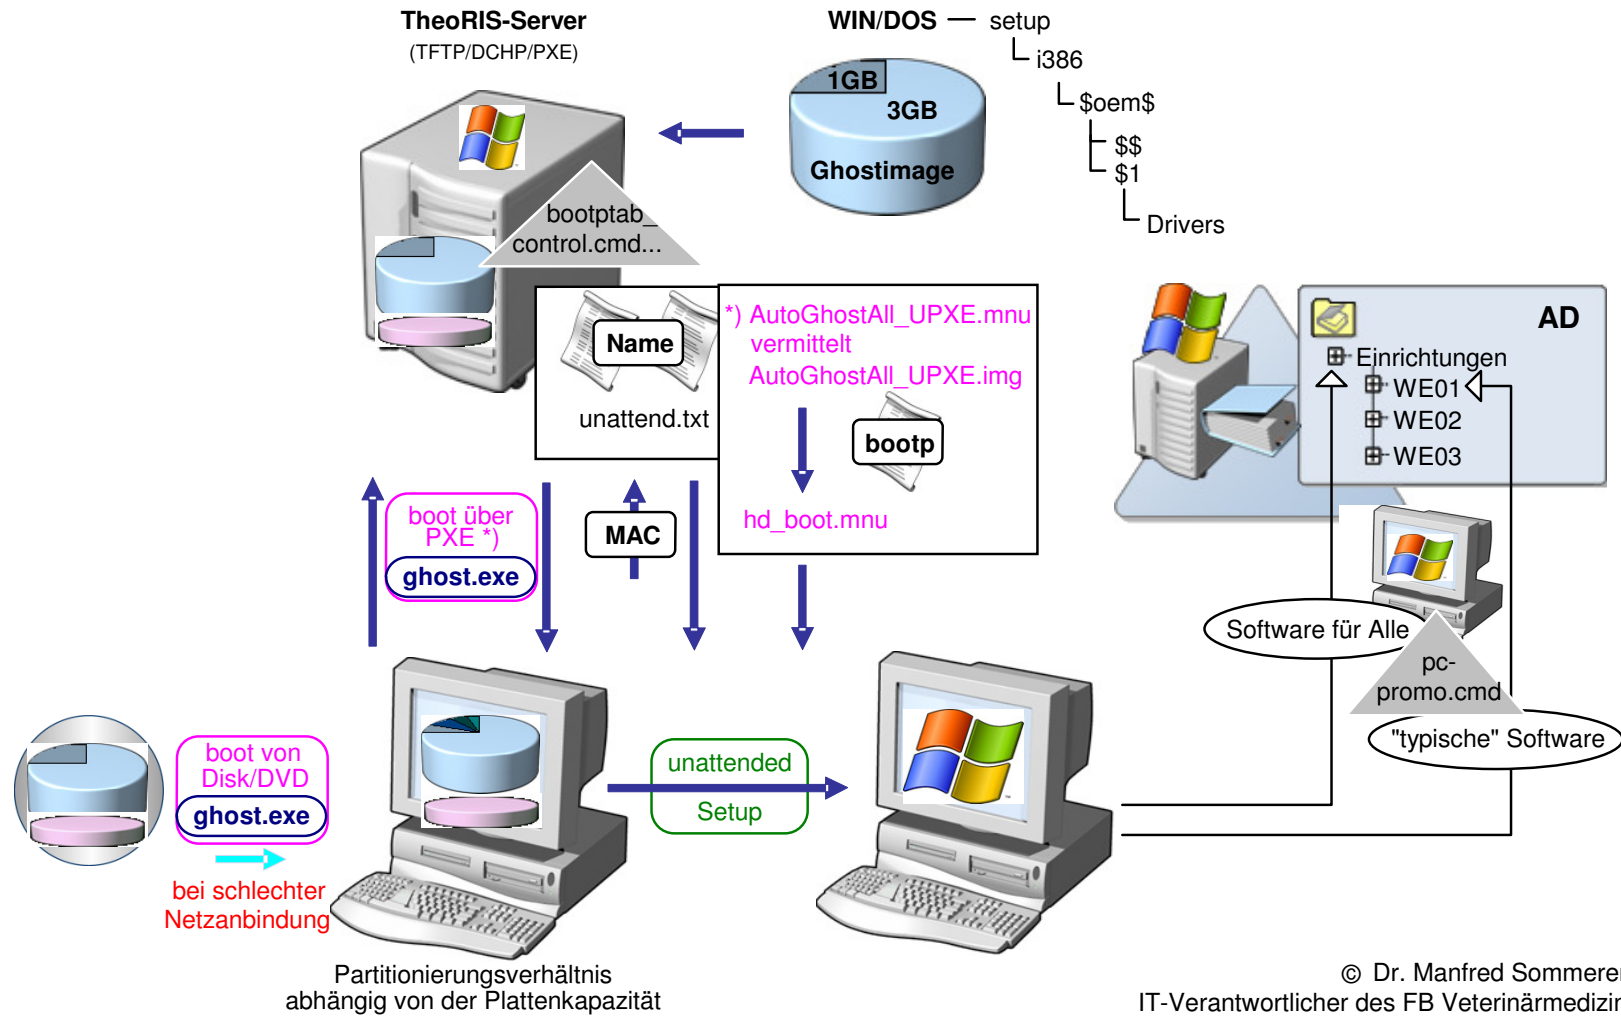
TheoRIS-Server
(TFTP/DCHP/PXE)

WIN/DOS — setup
i386
$oem$
$$
$1
Drivers

1GB
3GB
Ghostimage

bootptab_
control.cmd...

Name
unattend.txt

*) AutoGhostAll_UPXE.mnu
vermittelt
AutoGhostAll_UPXE.img

bootp

hd_boot.mnu

AD
Einrichtungen
WE01
WE02
WE03

boot über PXE *)
ghost.exe

MAC

Software für Alle

pc-
promo.cmd

"typische" Software

boot von Disk/DVD
ghost.exe

bei schlechter Netzanbindung

unattended
Setup

Partitionierungsverhältnis
abhängig von der Plattenkapazität

© Dr. Manfred Sommere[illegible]
IT-Verantwortlicher des FB Veterinärmedizi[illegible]